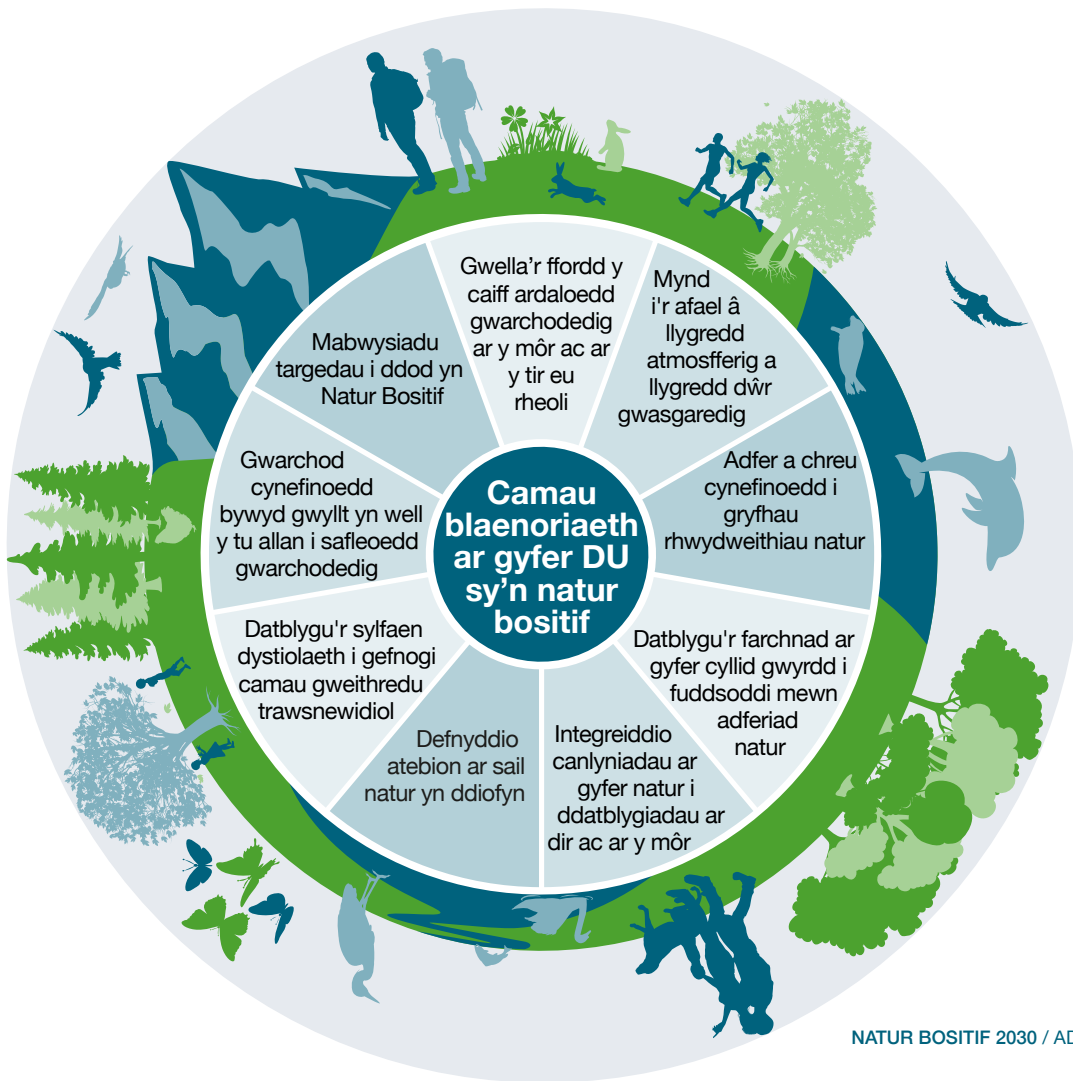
Camau blaenoriaeth ar gyfer DU sy'n natur bositif

Gwella'r ffordd y caiff ardaloedd gwarchodedig ar y môr ac ar y tir eu rheoli

Mynd i'r afael â llygredd atmosfferig a llygredd dŵr gwasgaredig

Adfer a chreu cynefinoedd i gryfhau rhwydweithiau natur

Datblygu'r farchnad ar gyfer cyllid gwyrdd i fuddsoddi mewn adferiad natur

Integreiddio canlyniadau ar gyfer natur i ddatblygiadau ar dir ac ar y môr

Defnyddio atebion ar sail natur yn ddiofyn

Datblygu'r sylfaen dystiolaeth i gefnogi camau gweithredu trawsnewidiol

Gwarchod cynefinoedd bywyd gwyllt yn well y tu allan i safleoedd gwarchodedig

Mabwysiadu targedau i ddod yn Natur Bositif

NATUR BOSITIF 2030 / AD